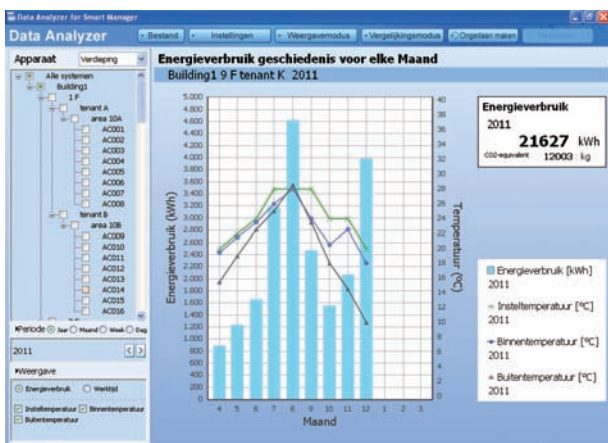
Data Analyzer for Smart Manager

Data Analyzer

Bestand | Instellingen | Weergavemodus | Vergelijkingsmodus | Ongedaan maken

Apparaat | Verdieping

Alle systemen
Building1
1 F
tenant A
area 10A
AC001
AC002
AC003
AC004
AC005
AC006
AC007
AC008
tenant B
area 10B
AC009
AC010
AC011
AC012
AC013
AC014
AC015
AC016

Periode Jaar Maand Week Dag

2011

Weergave

Energieverbruik Werktijd

Insteltemperatuur Binnentemperatuur Buitentemperatuur

Energieverbruik geschiedenis voor elke Maand

Building1 9 F tenant K 2011

Energieverbruik (kWh)

5.000
4.800
4.600
4.400
4.200
4.000
3.800
3.600
3.400
3.200
3.000
2.800
2.600
2.400
2.200
2.000
1.800
1.600
1.400
1.200
1.000
800
600
400
200
0

4 5 6 7 8 9 10 11 12 1 2 3

Maand

Temperatuur (°C)

40
38
36
34
32
30
28
26
24
22
20
18
16
14
12
10
8
6
4
2
0

Energieverbruik

2011

21627 kWh

CO2-equivalent 12003 kg

Energieverbruik [kWh] 2011

Insteltemperatuur [°C] 2011

Binnentemperatuur [°C] 2011

Buitentemperatuur [°C] 2011